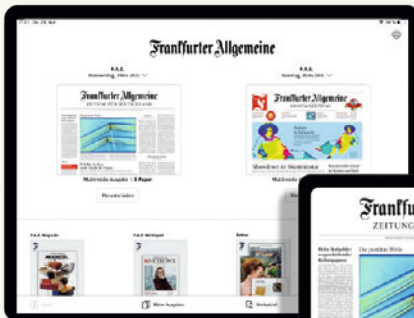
Frankfurter Allgemeine

F.A.Z.
Donnerstag, 29.04.2021

F.A.S.
Sonntag, 25.04.2021

Frankfurter Allgemeine
ZEITUNG FÜR DEUTSCHLAND

Frankfurter Allgemeine

Multimedia-Ausgabe | E-Paper

Herunterladen

F.A.Z. Magazin

F.A.Z. Weltspiegel

Extras

Frankfu
ZEITUNG

Meine Ausgaben

Merkzettel